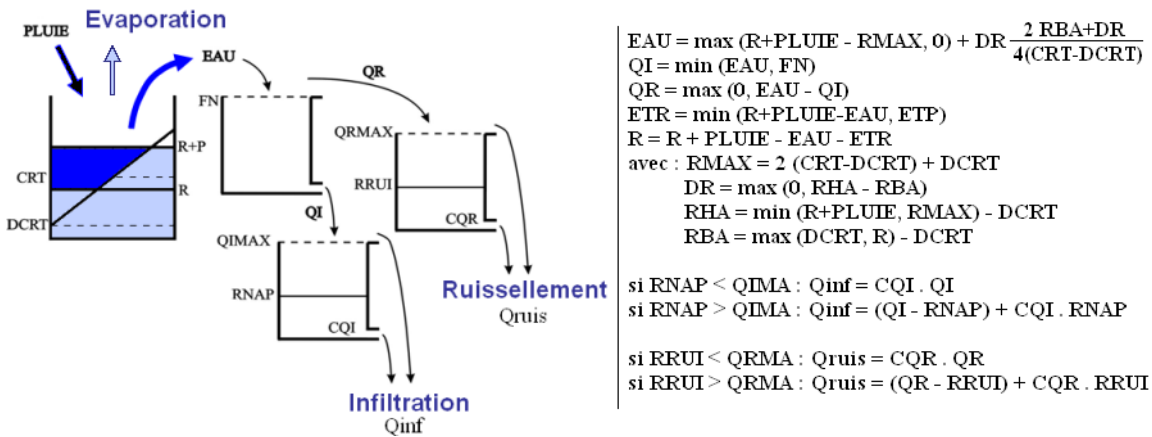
PLUIE
Evaporation
EAU
QR
R+P
CRT
R
DCRT
FN
QRMAX
RRUI
CQR
QI
QIMAX
RNAP
CQI
Ruissellement
Qruis
Infiltration
Qinf

EAU = max (R+PLUIE - RMAX, 0) + DR $\frac{2 \text{ RBA+DR}}{4(\text{CRT-DCRT})}$
QI = min (EAU, FN)
QR = max (0, EAU - QI)
ETR = min (R+PLUIE-EAU, ETP)
R = R + PLUIE - EAU - ETR
avec : RMAX = 2 (CRT-DCRT) + DCRT
DR = max (0, RHA - RBA)
RHA = min (R+PLUIE, RMAX) - DCRT
RBA = max (DCRT, R) - DCRT

si RNAP < QIMA : Qinf = CQI . QI
si RNAP > QIMA : Qinf = (QI - RNAP) + CQI . RNAP

si RRUI < QRMA : Qruis = CQR . QR
si RRUI > QRMA : Qruis = (QR - RRUI) + CQR . RRUI